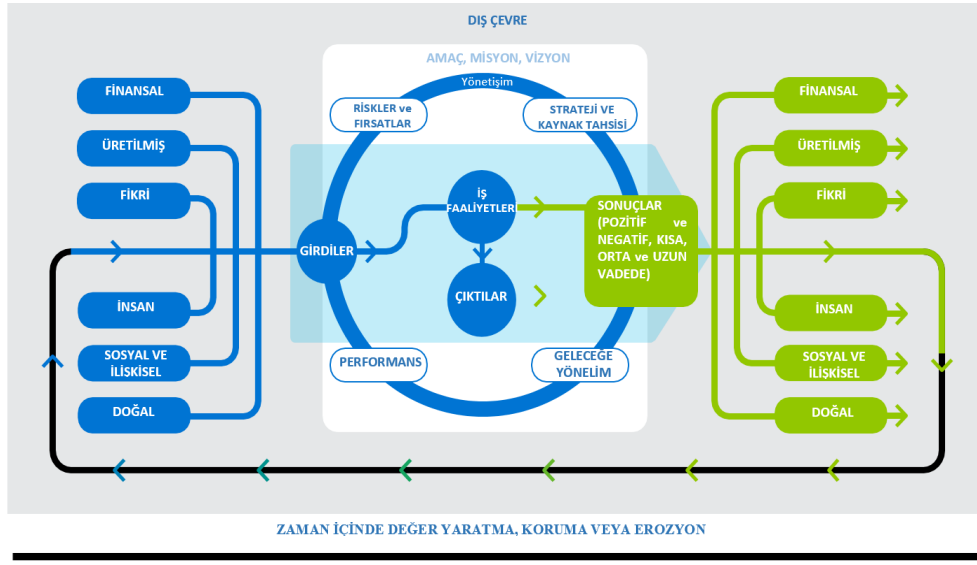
DIŞ ÇEVRE

AMAÇ, MİSYON, VİZYON

Yönetişim

RİSKLER ve FIRSATLAR

STRATEJİ VE KAYNAK TAHSİSİ

FİNANSAL

ÜRETİLMİŞ

FİKRİ

İNSAN

SOSYAL VE İLİŞKİSEL

DOĞAL

GİRDİLER

İŞ FAALİYETLER

ÇIKTILAR

SONUÇLAR (POZİTİF ve NEGATİF, KISA, ORTA ve UZUN VADEDE)

PERFORMANS

GELECEĞE YÖNELİM

FİNANSAL

ÜRETİLMİŞ

FİKRİ

İNSAN

SOSYAL VE İLİŞKİSEL

DOĞAL

ZAMAN İÇİNDE DEĞER YARATMA, KORUMA VEYA EROZYON